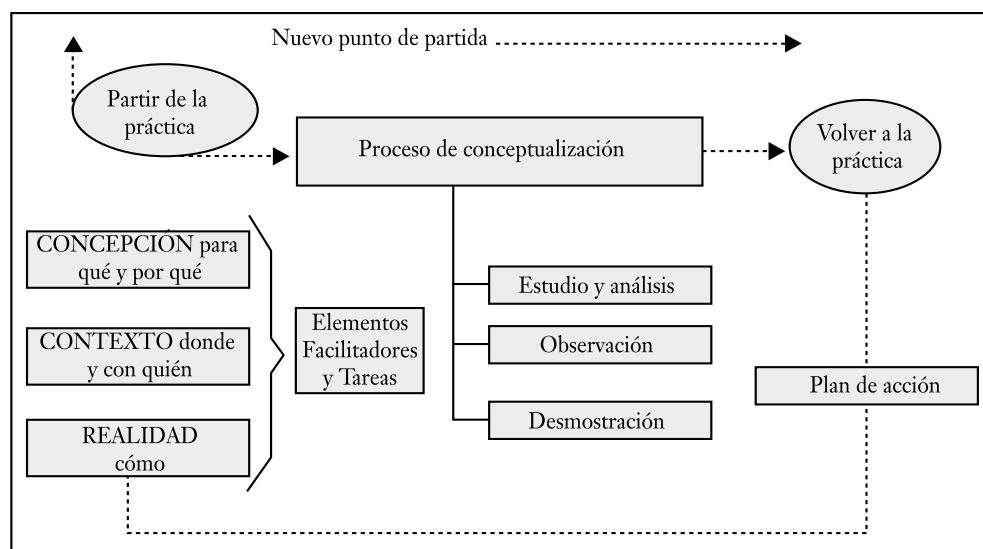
Nuevo punto de partida

Partir de la práctica

Proceso de conceptualización

Volver a la práctica

CONCEPCIÓN para qué y por qué

CONTEXTO donde y con quién

REALIDAD cómo

Elementos Facilitadores y Tareas

Estudio y análisis

Observación

Desmostración

Plan de acción